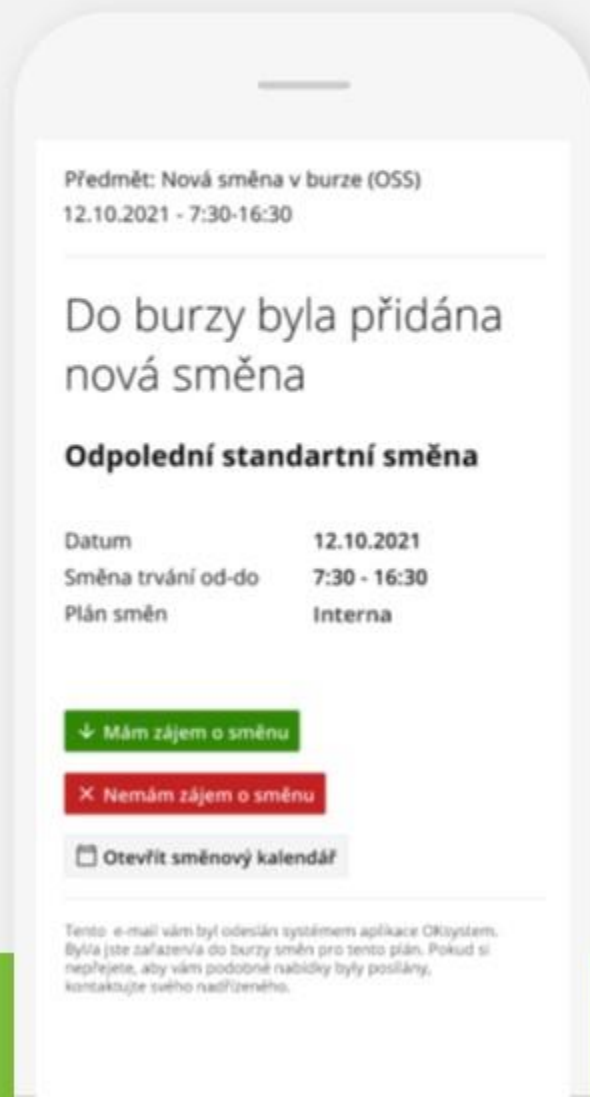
Předmět: Nová směna v burze (OSS)
12.10.2021 - 7:30-16:30

Do burzy byla přidána nová směna

Odpolední standartní směna

| Datum | 12.10.2021 |
|---|---|
| Směna trvání od-do | 7:30 - 16:30 |
| Plán směn | Interna |

Mám zájem o směnu

Nemám zájem o směnu

Otevřít směnový kalendář

Tento e-mail vám byl odeslán systémem aplikace OKsystem. Byl/a jste zařazen/a do burzy směn pro tento plán. Pokud si nepřejete, aby vám podobné nabídky byly posílány, kontaktujte svého nadřízeného.